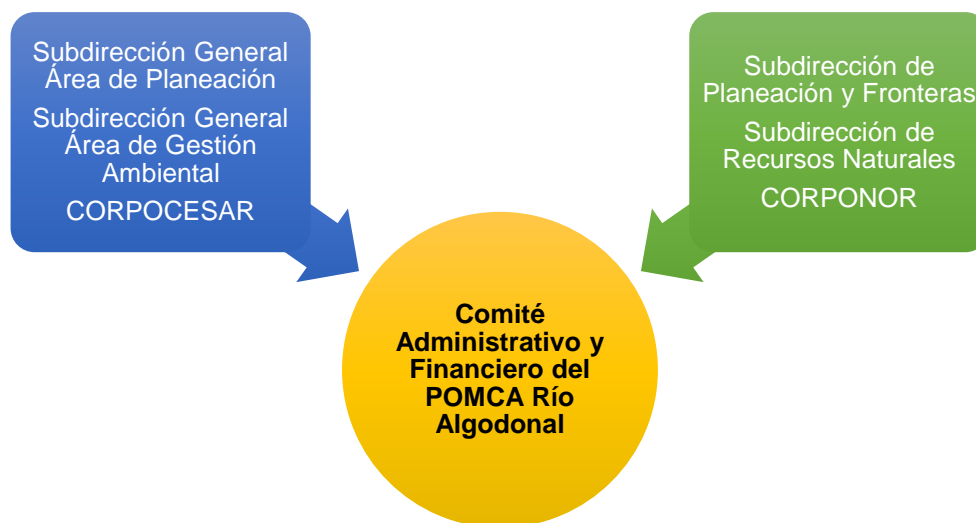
Subdirección General Área de Planeación

Subdirección General Área de Gestión Ambiental

CORPOCESAR

Subdirección de Planeación y Fronteras

Subdirección de Recursos Naturales

CORPONOR

Comité Administrativo y Financiero del POMCA Río Algodonal